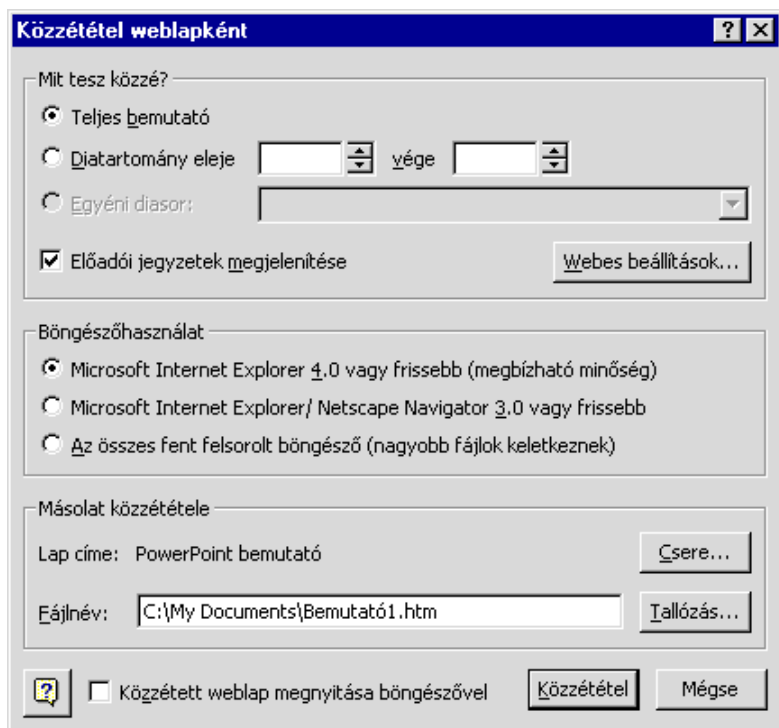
Közzététel weblapként

?

X

Mit tesz közzé?

Teljes bemutató

Diatartomány eleje

vége

Egyéni diasor:

Előadói jegyzetek megjelenítése

Webes beállítások...

Böngészőhasználat

Microsoft Internet Explorer 4.0 vagy frissebb (megbízható minőség)

Microsoft Internet Explorer/ Netscape Navigator 3.0 vagy frissebb

Az összes fent felsorolt böngésző (nagyobb fájlok keletkeznek)

Másolat közzététele

Lap címe: PowerPoint bemutató

Csere...

Fájlnév: C:\My Documents\Bemutató1.htm

Tallózás...

Közzétett weblap megnyitása böngészővel

Közzététel

Mégse